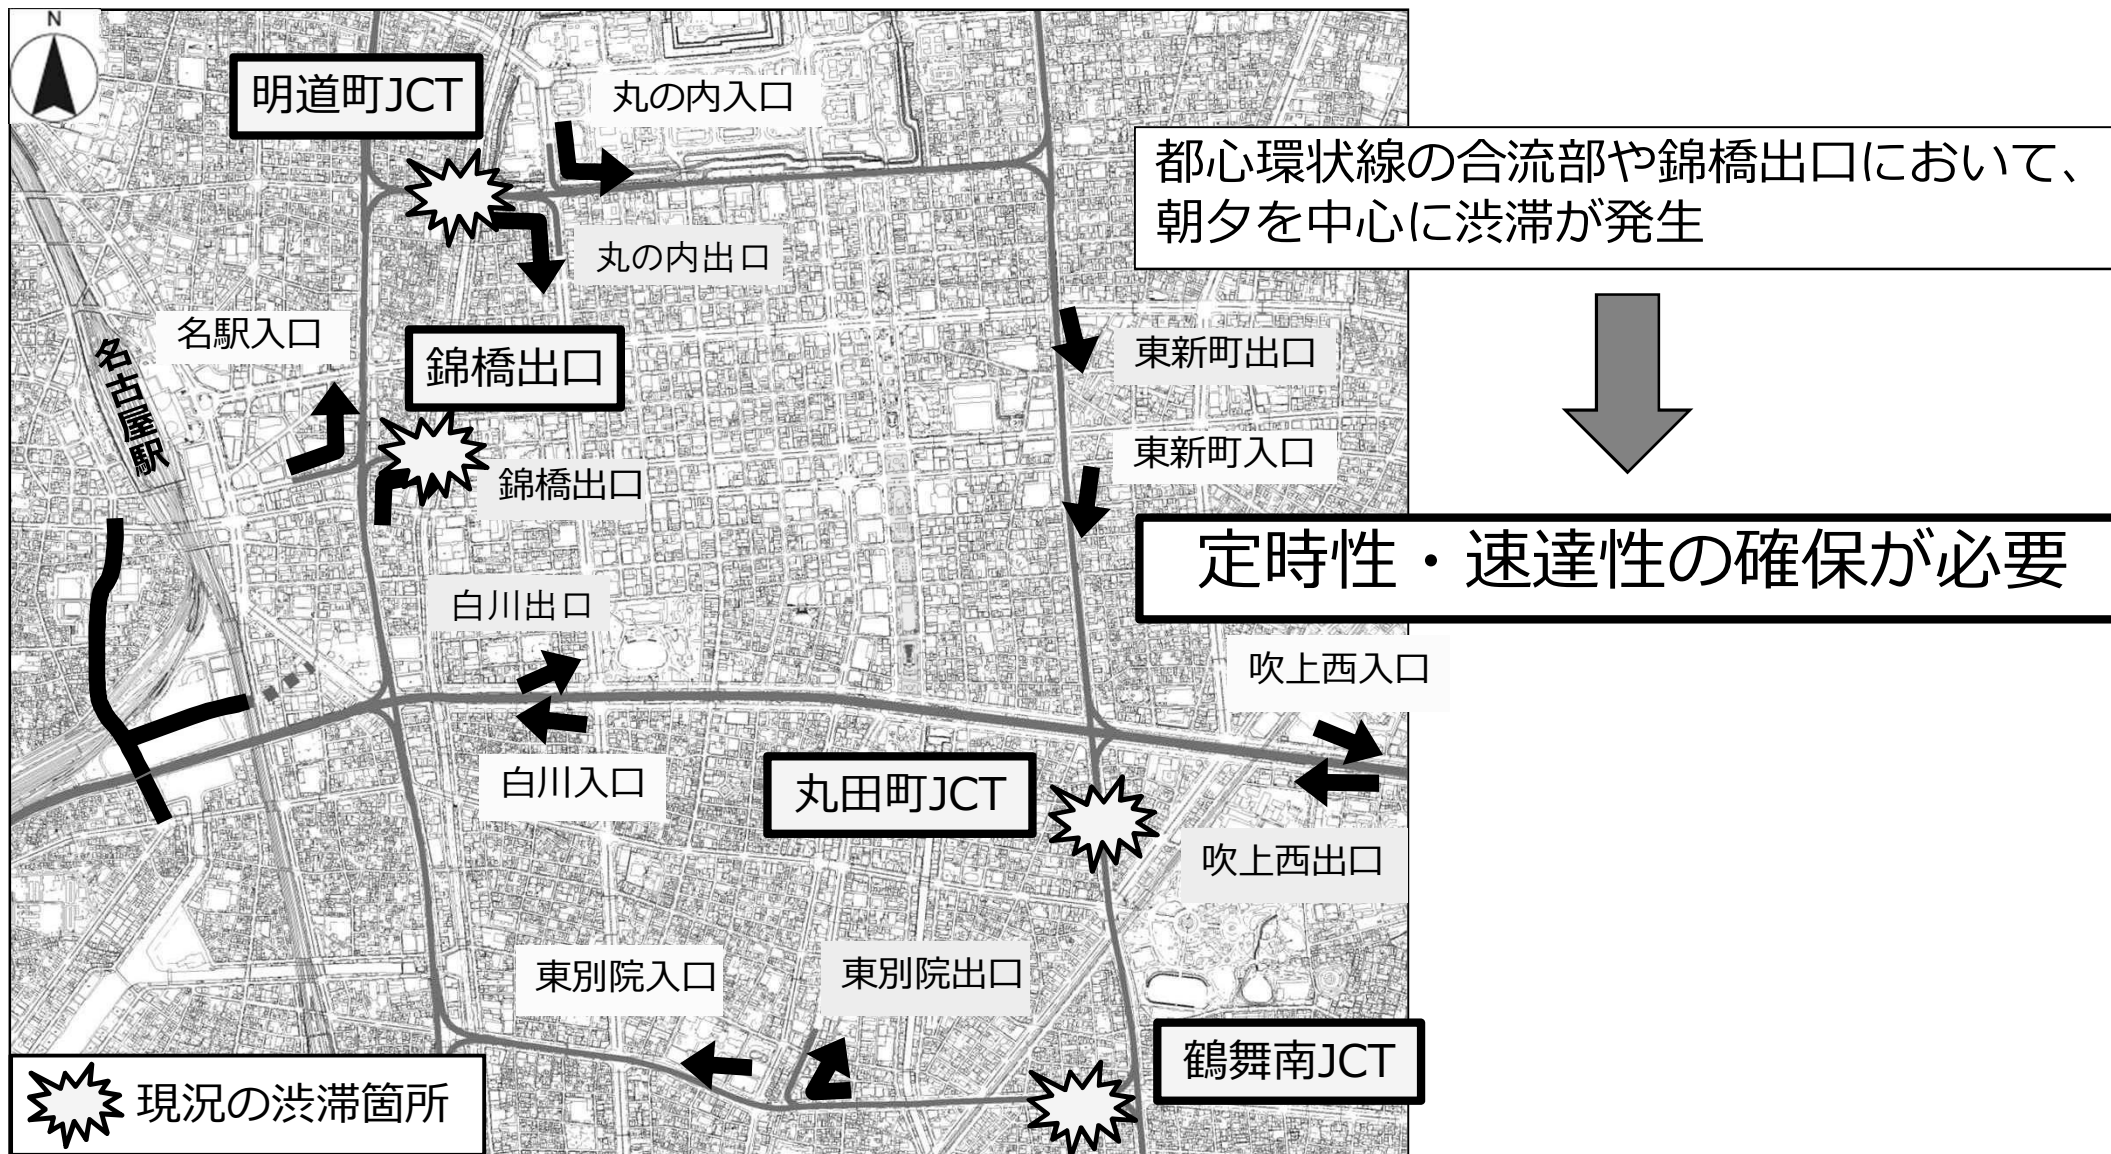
N

明道町JCT

丸の内入口

丸の内出口

名駅入口

名古屋駅

錦橋出口

錦橋出口

東新町出口

東新町入口

白川出口

白川入口

丸田町JCT

吹上西入口

吹上西出口

東別院入口

東別院出口

鶴舞南JCT

現況の渋滞箇所

都心環状線の合流部や錦橋出口において、朝夕を中心に渋滞が発生

定時性・速達性の確保が必要